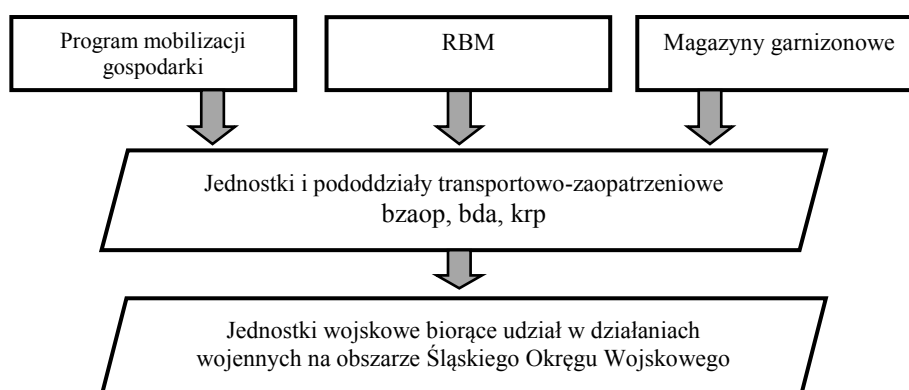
Program mobilizacji gospodarki

RBM

Magazyny garnizonowe

Jednostki i pododdziały transportowo-zaopatrzeniowe
bzaop, bda, krp

Jednostki wojskowe biorące udział w działaniach wojennych na obszarze Śląskiego Okręgu Wojskowego